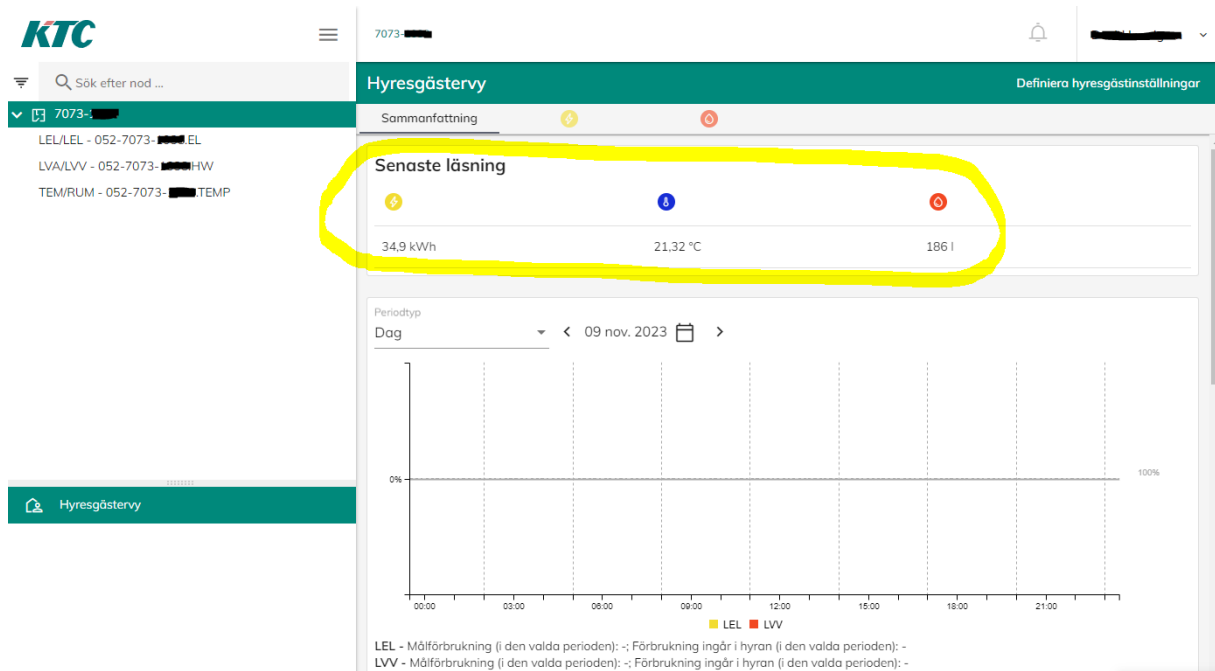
KTC

Sök efter nod ...

7073-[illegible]

LEL/LEL - 052-7073-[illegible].EL
LVA/LVV - 052-7073-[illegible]HW
TEM/RUM - 052-7073-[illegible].TEMP

Hyresgästervy

7073-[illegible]

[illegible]

Hyresgästervy

Definiera hyresgästinställningar

Sammanfattning

Senaste läsning

34,9 kWh

21,32 °C

186 l

Periodtyp
Dag

09 nov. 2023

0%

100%

00:00 03:00 06:00 09:00 12:00 15:00 18:00 21:00

LEL LVV

LEL - Målförbrukning (i den valda perioden): -; Förbrukning ingår i hyran (i den valda perioden): -
LVV - Målförbrukning (i den valda perioden): -; Förbrukning ingår i hyran (i den valda perioden): -